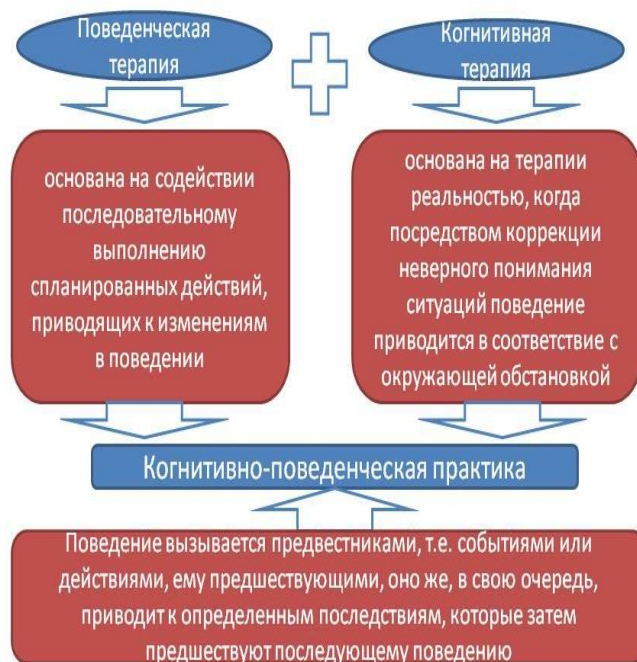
Поведенческая терапия

Когнитивная терапия

основана на содействии последовательному выполнению спланированных действий, приводящих к изменениям в поведении

основана на терапии реальностью, когда посредством коррекции неверного понимания ситуаций поведение приводится в соответствие с окружающей обстановкой

Когнитивно-поведенческая практика

Поведение вызывается предвестниками, т.е. событиями или действиями, ему предшествующими, оно же, в свою очередь, приводит к определенным последствиям, которые затем предшествуют последующему поведению